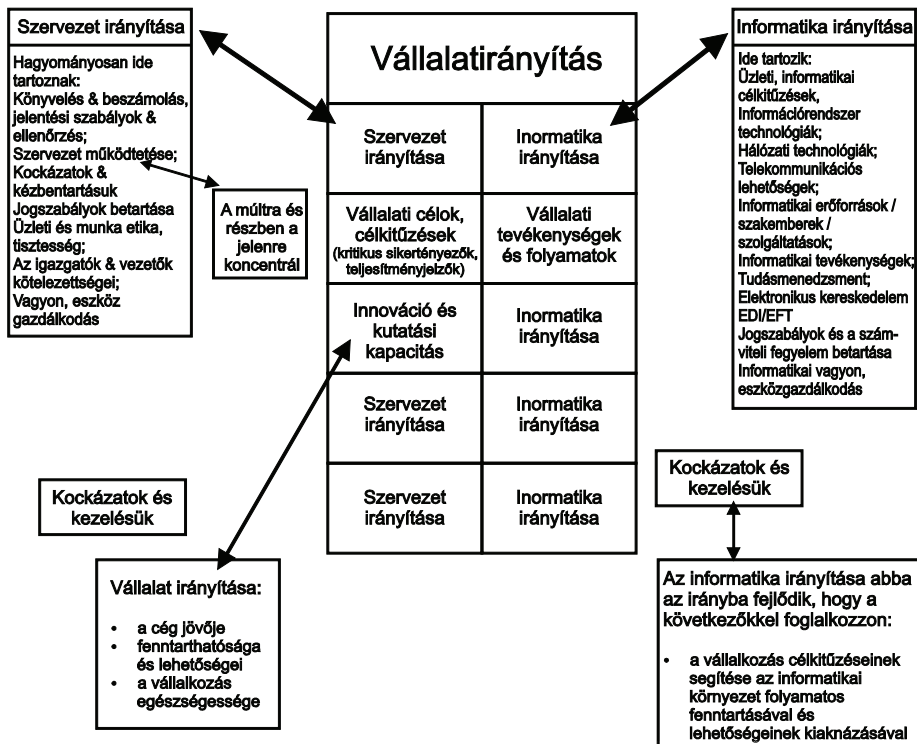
Szervezet irányítása

Hagyományosan ide tartoznak:
Könyvelés & beszámolás, jelentési szabályok & ellenőrzés;
Szervezet működtetése;
Kockázatok & kézbentartásuk
Jogszabályok betartása
Üzleti és munka etika, tisztesség;
Az igazgatók & vezetők kötelezettségei;
Vagyon, eszköz gazdálkodás

A múltra és részben a jelenre koncentrál

Vállalatirányítás

| Szervezet irányítása | Inormatika irányítása |
|---|---|
| Vállalati célok, célkitűzések (kritikus sikertényezők, teljesítményjelzők) | Vállalati tevékenységek és folyamatok |
| Innováció és kutatási kapacitás | Inormatika irányítása |
| Szervezet irányítása | Inormatika irányítása |
| Szervezet irányítása | Inormatika irányítása |

Informatika irányítása

Ide tartozik:
Üzleti, informatikai célkitűzések,
Információrendszer technológiák;
Hálózati technológiák;
Telekommunikációs lehetőségek;
Informatikai erőforrások / szakemberek / szolgáltatások;
Informatikai tevékenységek;
Tudásmenedzsment;
Elektronikus kereskedelem EDI/EFT
Jogszabályok és a számviteli fegyelem betartása
Informatikai vagyon, eszközgazdálkodás

Kockázatok és kezelésük

Kockázatok és kezelésük

Vállalat irányítása:

• a cég jövője
• fenntarthatósága és lehetőségei
• a vállalkozás egészségessége

Az informatika irányítása abba az irányba fejlődik, hogy a következőkkel foglalkozzon:

• a vállalkozás célkitűzéseinek segítése az informatikai környezet folyamatos fenntartásával és lehetőségeinek kiaknázásával